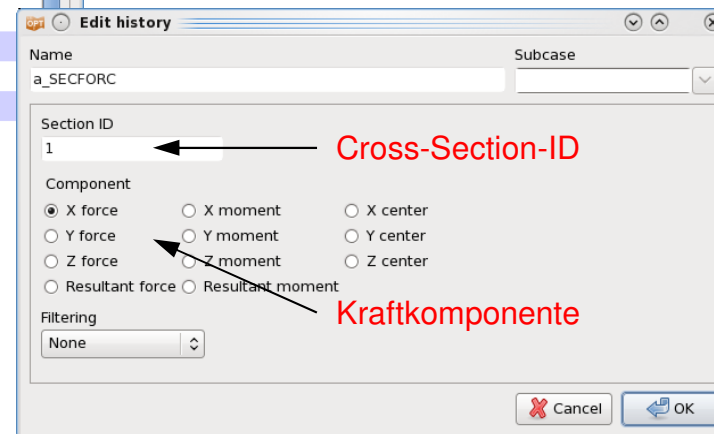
OPT Edit history

Name
a_SECFORC

Subcase

Section ID
1

Cross-Section-ID

Component
X force
Y force
Z force
Resultant force
X moment
Y moment
Z moment
Resultant moment
X center
Y center
Z center

Kraftkomponente

Filtering
None

Cancel
OK